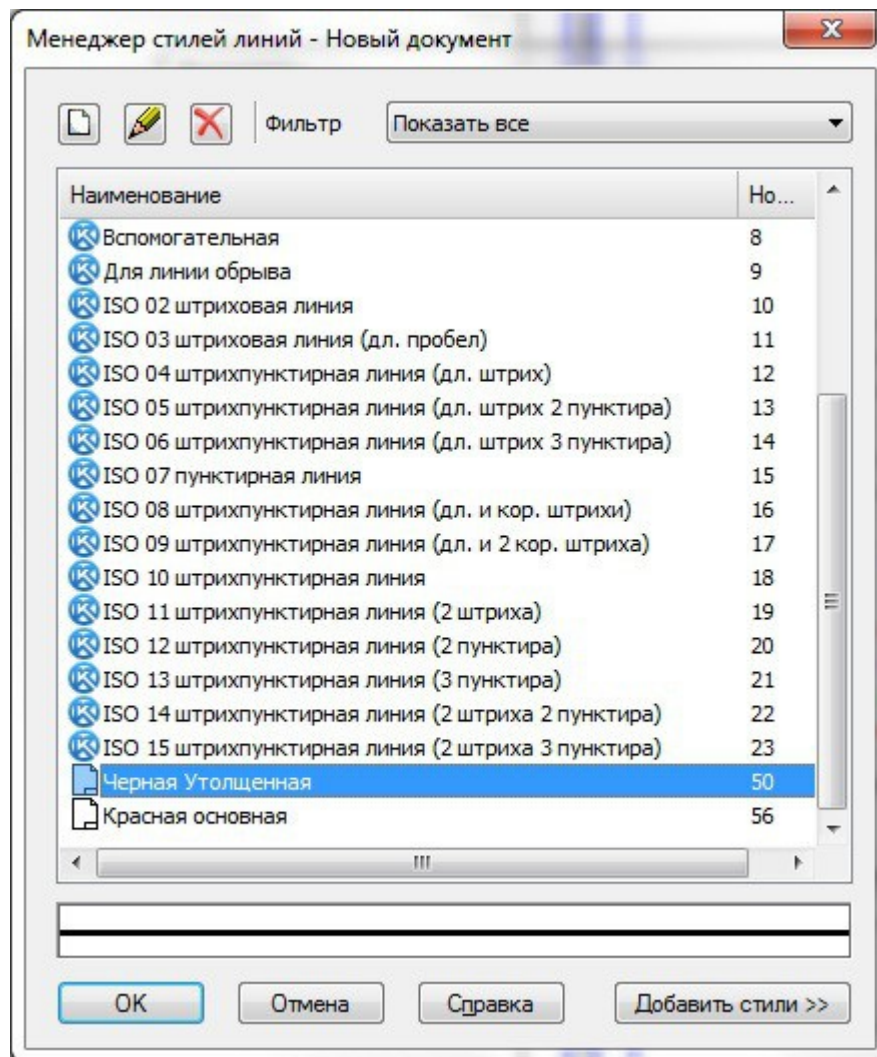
Менеджер стилей линий - Новый документ

Фильтр Показать все

| Наименование | Но... |
|---|---|
| Вспомогательная | 8 |
| Для линии обрыва | 9 |
| ISO 02 штриховая линия | 10 |
| ISO 03 штриховая линия (дл. пробел) | 11 |
| ISO 04 штрихпунктирная линия (дл. штрих) | 12 |
| ISO 05 штрихпунктирная линия (дл. штрих 2 пунктира) | 13 |
| ISO 06 штрихпунктирная линия (дл. штрих 3 пунктира) | 14 |
| ISO 07 пунктирная линия | 15 |
| ISO 08 штрихпунктирная линия (дл. и кор. штрихи) | 16 |
| ISO 09 штрихпунктирная линия (дл. и 2 кор. штриха) | 17 |
| ISO 10 штрихпунктирная линия | 18 |
| ISO 11 штрихпунктирная линия (2 штриха) | 19 |
| ISO 12 штрихпунктирная линия (2 пунктира) | 20 |
| ISO 13 штрихпунктирная линия (3 пунктира) | 21 |
| ISO 14 штрихпунктирная линия (2 штриха 2 пунктира) | 22 |
| ISO 15 штрихпунктирная линия (2 штриха 3 пунктира) | 23 |
| Черная Утолщенная | 50 |
| Красная основная | 56 |

OK Отмена Справка Добавить стили >>